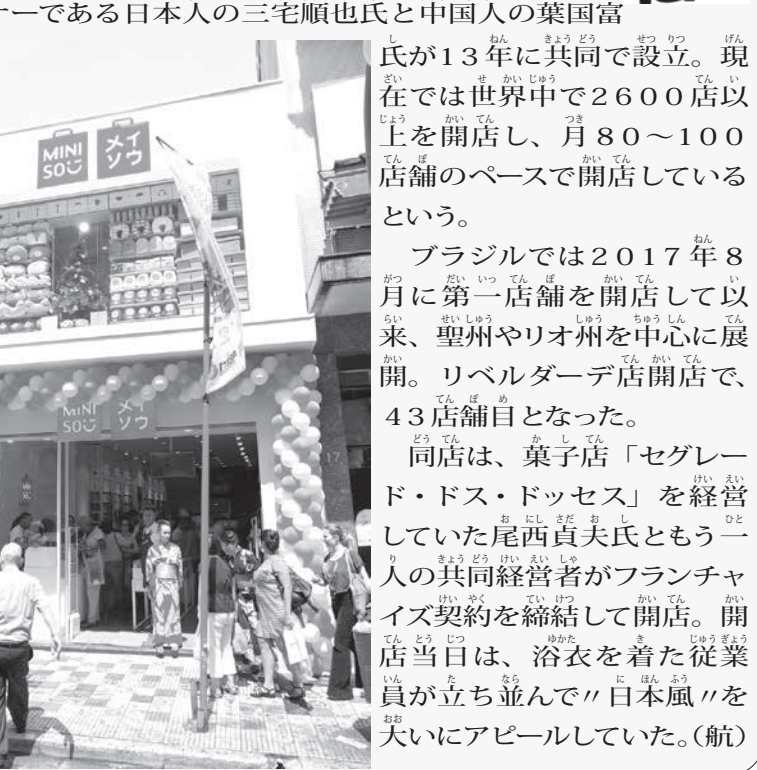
ーである日本人の三宅順也氏と中国人の葉国富

MINI SO メイソウ

MINI SO メイソウ

17

氏が13年に共同で設立。現在では世界中で2600店以上を開店し、月80～100店舗のペースで開店しているという。

ブラジルでは2017年8月に第一店舗を開店して以来、聖州やリオ州を中心に展開。リベルダーデ店開店で、43店舗目となった。

同店は、菓子店「セグレード・ドス・ドッセス」を経営していた尾西貞夫氏ともう一人の共同経営者がフランチャイズ契約を締結して開店。開店当日は、浴衣を着た従業員が立ち並んで〃日本風〃を大いにアピールしていた。（航）